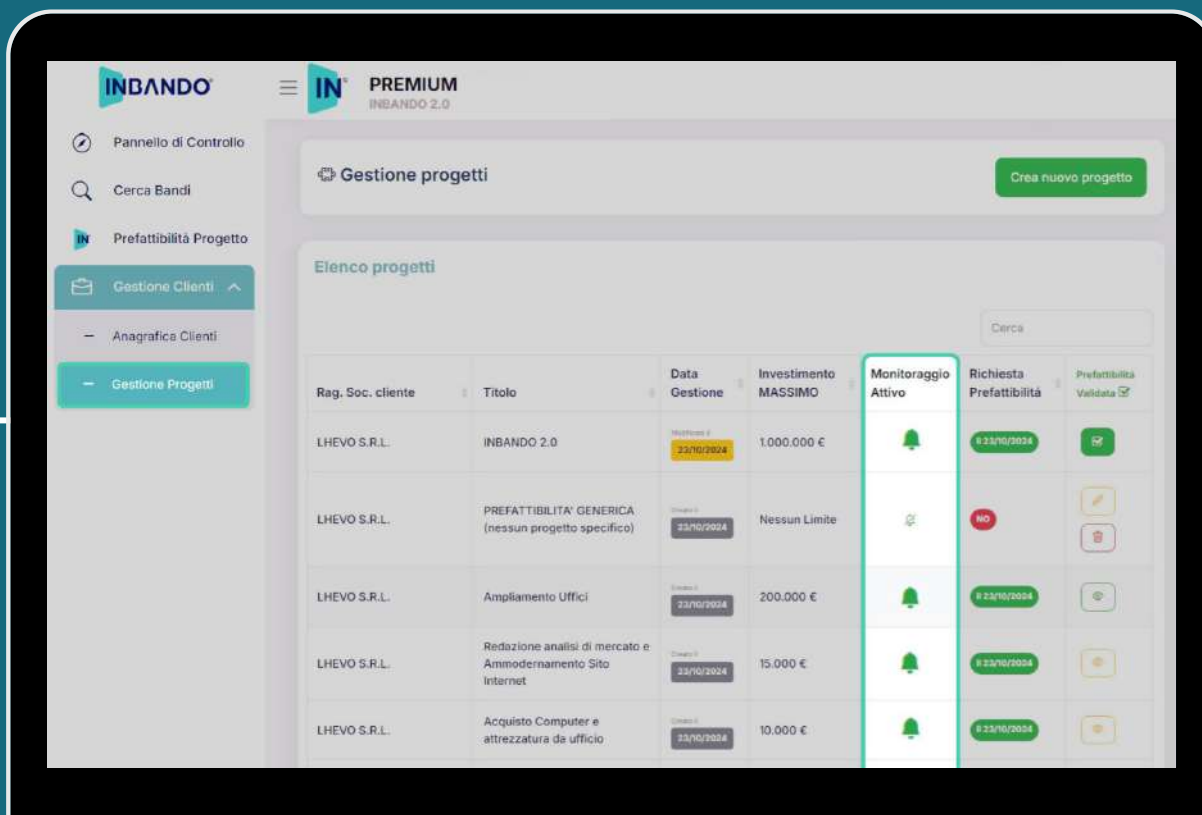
INBANDO

PREMIUM
INBANDO 2.0

Pannello di Controllo
Cerca Bandi
Prefattibilità Progetto
Gestione Clienti
Anagrafica Clienti
Gestione Progetti

Gestione progetti

Crea nuovo progetto

Elenco progetti

Cerca

| Rag. Soc. cliente | Titolo | Data Gestione | Investimento MASSIMO | Monitoraggio Attivo | Richiesta Prefattibilità | Prefattibilità Validata |
|---|---|---|---|---|---|---|
| LHEVO S.R.L. | INBANDO 2.0 | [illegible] 23/10/2024 | 1.000.000 € | | Il 23/10/2024 | |
| LHEVO S.R.L. | PREFATTIBILITA' GENERICA (nessun progetto specifico) | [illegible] 23/10/2024 | Nessun Limite | | NO | |
| LHEVO S.R.L. | Ampliamento Uffici | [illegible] 23/10/2024 | 200.000 € | | Il 23/10/2024 | |
| LHEVO S.R.L. | Redazione analisi di mercato e Ammodernamento Sito Internet | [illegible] 23/10/2024 | 15.000 € | | Il 23/10/2024 | |
| LHEVO S.R.L. | Acquisto Computer e attrezzatura da ufficio | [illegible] 23/10/2024 | 10.000 € | | Il 23/10/2024 | |